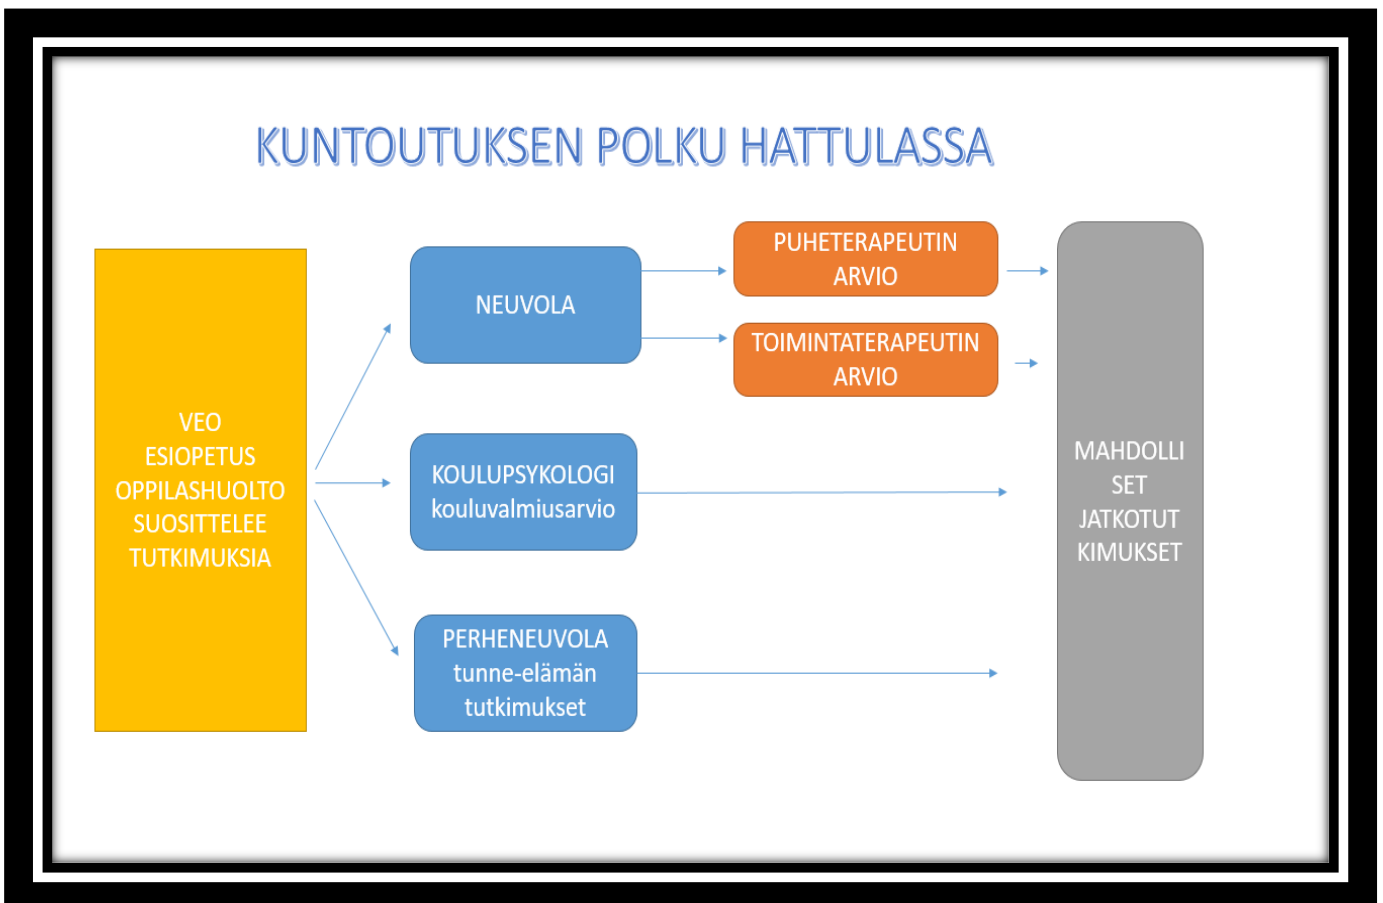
KUNTOUTUKSEN POLKU HATTULASSA

VEO
ESIOPETUS
OPPILASHUOLTO
SUOSITTELEE
TUTKIMUKSIA

NEUVOLA

PUHETERAPEUTIN ARVIO

TOIMINTATERAPEUTIN ARVIO

KOULUPSYKOLOGI
kouluvalmiusarvio

PERHENEUVOLA
tunne-elämän
tutkimukset

MAHDOLLI
SET
JATKOTUT
KIMUKSET